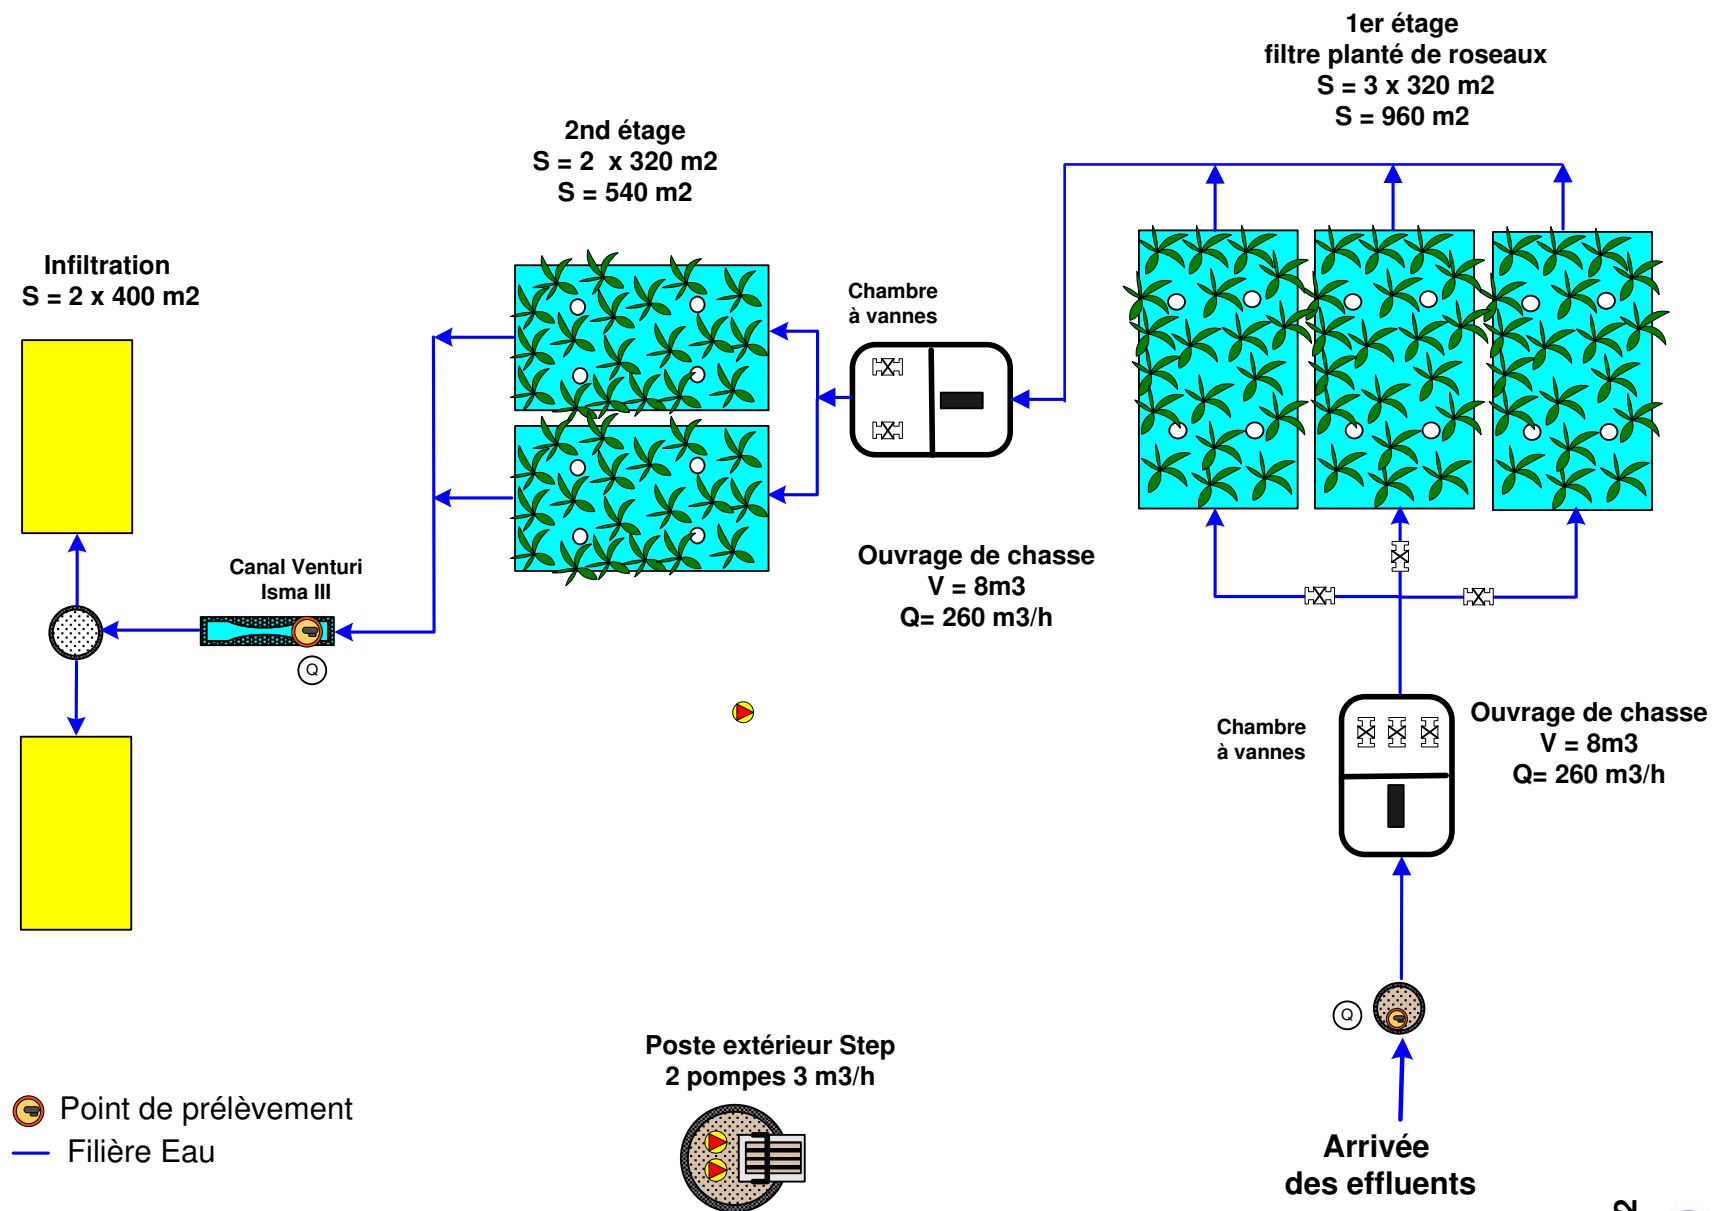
1er étage
filtre planté de roseaux
S = 3 x 320 m2
S = 960 m2

2nd étage
S = 2 x 320 m2
S = 540 m2

Infiltration
S = 2 x 400 m2

Chambre
à vannes

Canal Venturi
Isma III

Q

Ouvrage de chasse
V = 8m3
Q= 260 m3/h

Chambre
à vannes

Ouvrage de chasse
V = 8m3
Q= 260 m3/h

Q

Poste extérieur Step
2 pompes 3 m3/h

Point de prélèvement
Filière Eau

Arrivée
des effluents

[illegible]